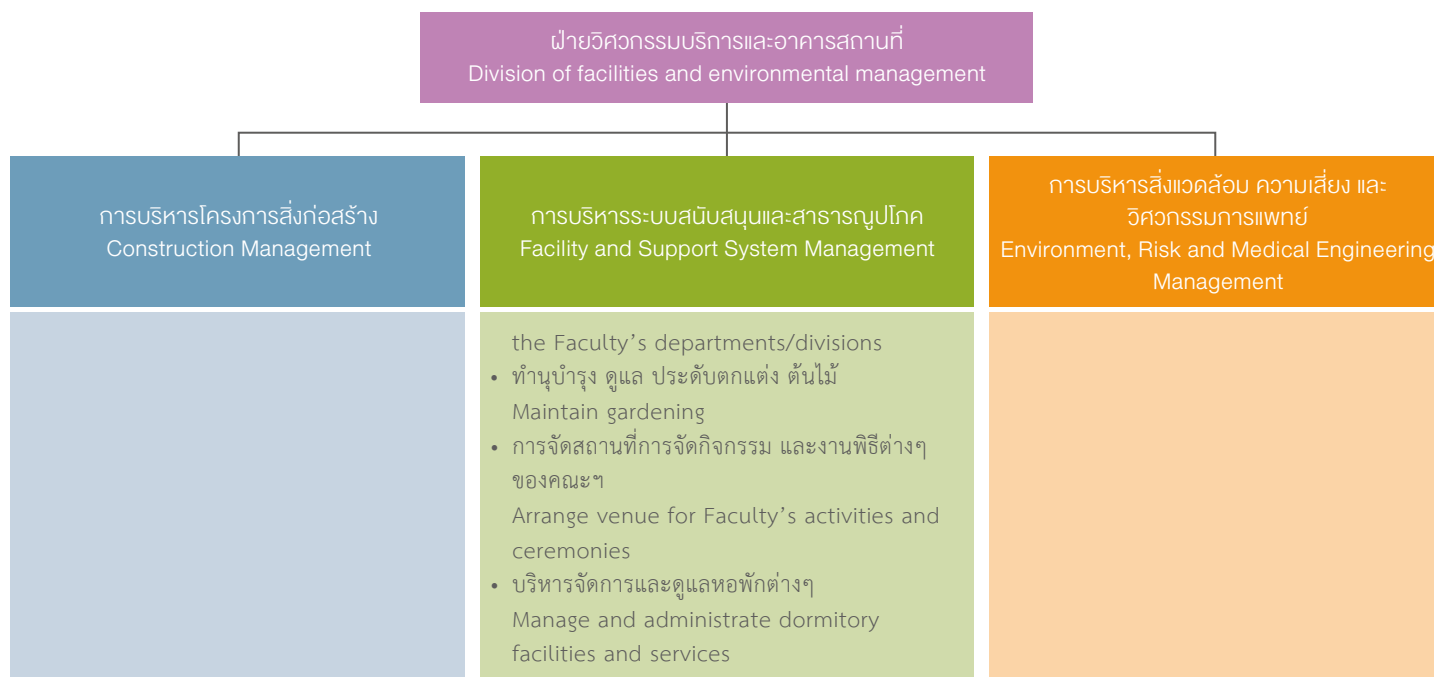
ฝ่ายวิศวกรรมบริการและอาคารสถานที่
Division of facilities and environmental management

การบริหารโครงการสิ่งก่อสร้าง
Construction Management

การบริหารระบบสนับสนุนและสาธารณูปโภค
Facility and Support System Management

the Faculty's departments/divisions
• ทำนุบำรุง ดูแล ประดับตกแต่ง ต้นไม้
Maintain gardening
• การจัดสถานที่การจัดกิจกรรม และงานพิธีต่างๆ ของคณะฯ
Arrange venue for Faculty's activities and ceremonies
• บริหารจัดการและดูแลหอพักต่างๆ
Manage and administrate dormitory facilities and services

การบริหารสิ่งแวดล้อม ความเสี่ยง และวิศวกรรมการแพทย์
Environment, Risk and Medical Engineering Management